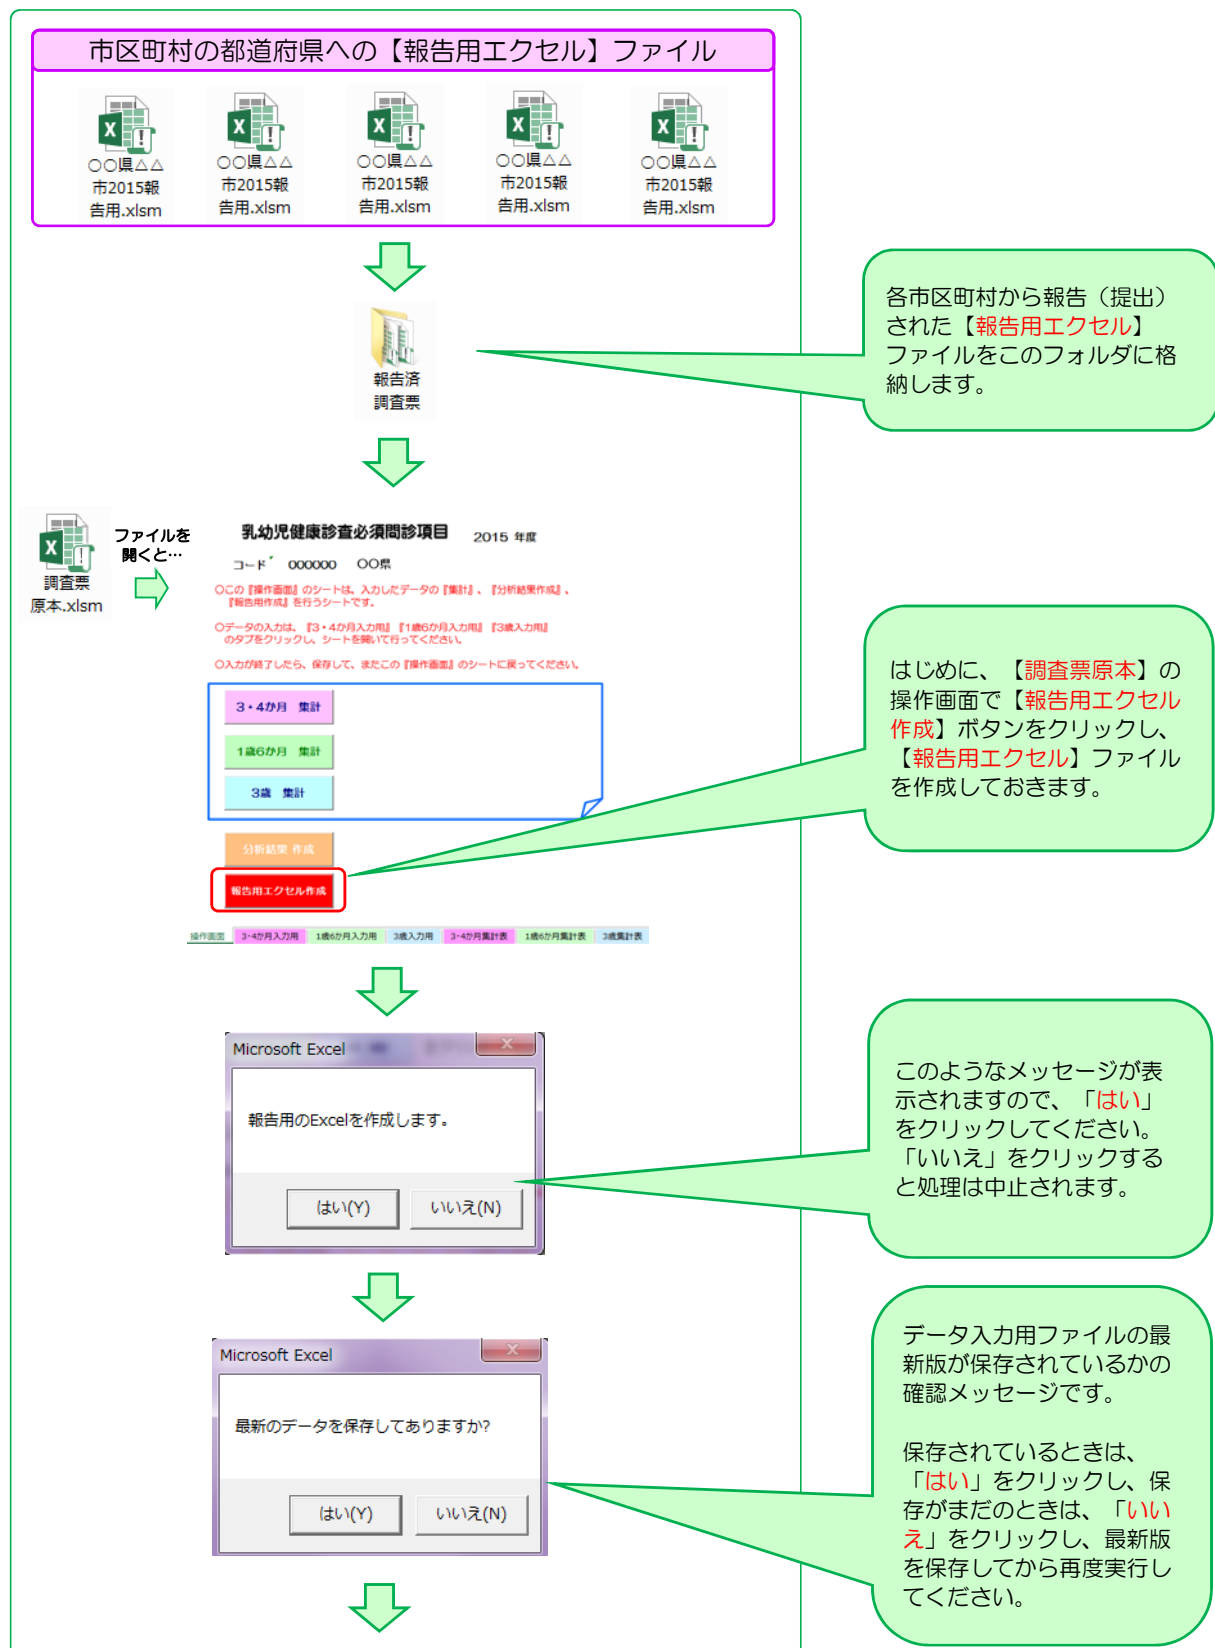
市区町村の都道府県への【報告用エクセル】ファイル

○○県△△市2015報告用.xlsm
○○県△△市2015報告用.xlsm
○○県△△市2015報告用.xlsm
○○県△△市2015報告用.xlsm
○○県△△市2015報告用.xlsm

報告済調査票

各市区町村から報告（提出）された【報告用エクセル】ファイルをこのフォルダに格納します。

調査票原本.xlsm

ファイルを開くと…

乳幼児健康診査必須問診項目 2015 年度

コード 000000 ○○県

○この『操作画面』のシートは、入力したデータの『集計』、『分析結果作成』、『報告用作成』を行うシートです。

○データの入力は、『3・4か月入力用』『1歳6か月入力用』『3歳入力用』のタブをクリックし、シートを開いて行ってください。

○入力が終了したら、保存して、またこの『操作画面』のシートに戻ってください。

3・4か月 集計
1歳6か月 集計
3歳 集計
分析結果 作成
報告用エクセル作成

操作画面 | 3-4か月入力用 | 1歳6か月入力用 | 3歳入力用 | 3-4か月集計表 | 1歳6か月集計表 | 3歳集計表

はじめに、【調査票原本】の操作画面で【報告用エクセル作成】ボタンをクリックし、【報告用エクセル】ファイルを作成しておきます。

Microsoft Excel
報告用のExcelを作成します。
はい(Y) いいえ(N)

このようなメッセージが表示されますので、「はい」をクリックしてください。「いいえ」をクリックすると処理は中止されます。

Microsoft Excel
最新のデータを保存してありますか?
はい(Y) いいえ(N)

データ入力用ファイルの最新版が保存されているかの確認メッセージです。

保存されているときは、「はい」をクリックし、保存がまだのときは、「いいえ」をクリックし、最新版を保存してから再度実行してください。